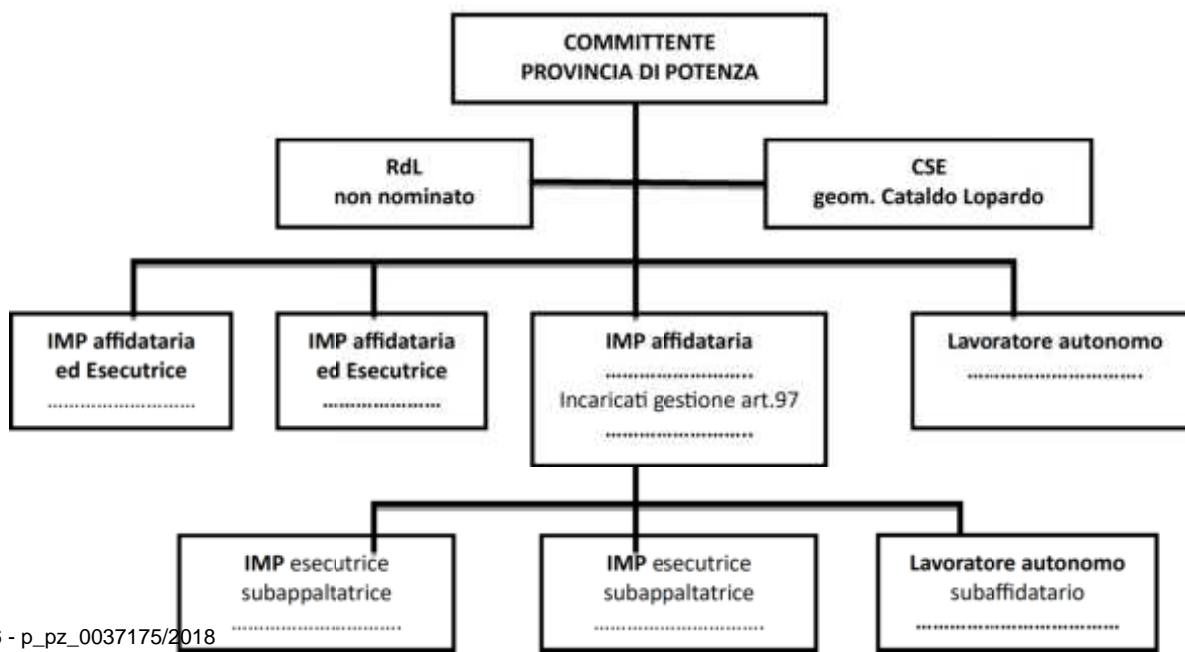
COMMITTENTE
PROVINCIA DI POTENZA

RdL
non nominato

CSE
geom. Cataldo Lopardo

IMP affidataria
ed Esecutrice
.............................

IMP affidataria
ed Esecutrice
.......................

IMP affidataria
............................
Incaricati gestione art.97
............................

Lavoratore autonomo
...................................

IMP esecutrice
subappaltatrice
..................................

IMP esecutrice
subappaltatrice
..................................

Lavoratore autonomo
subaffidatario
..................................

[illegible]5 - p_pz_0037175/2018